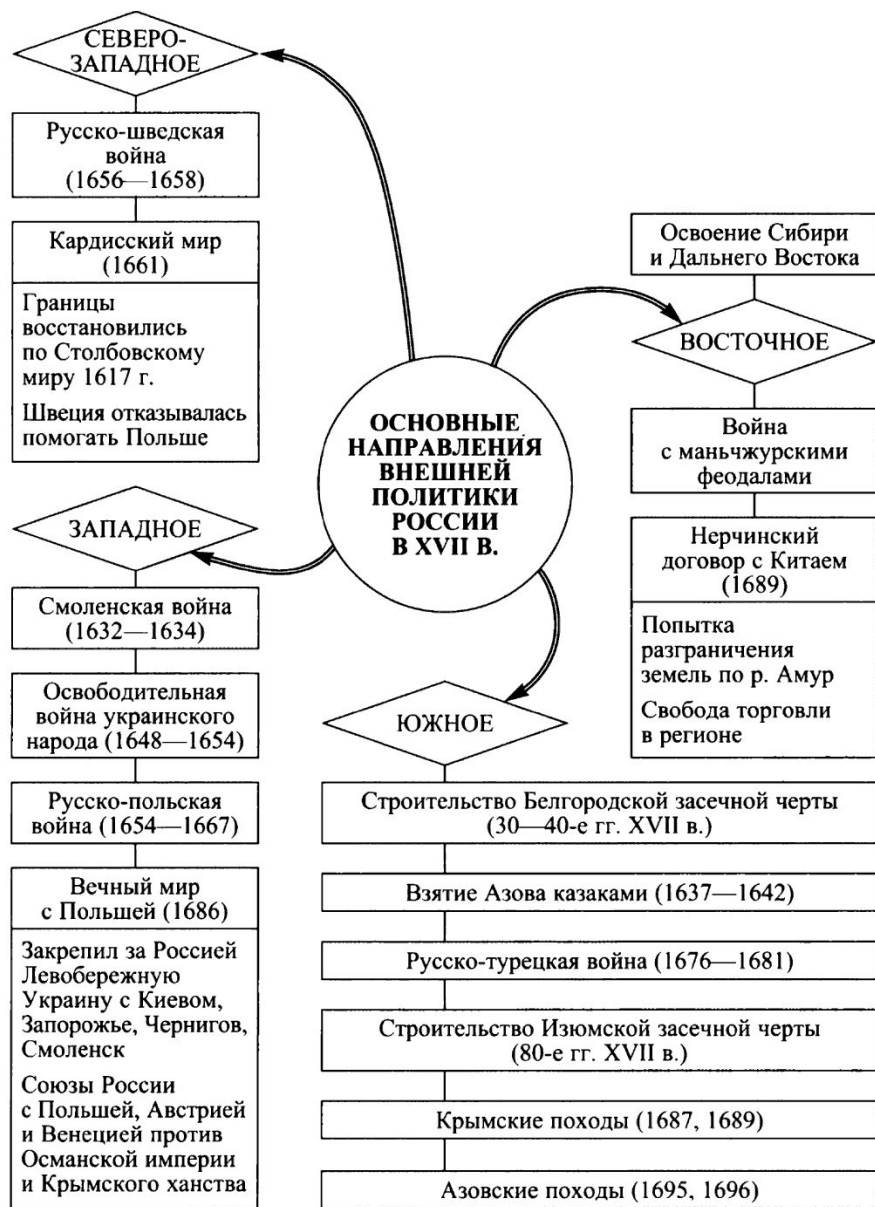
ОСНОВНЫЕ НАПРАВЛЕНИЯ ВНЕШНЕЙ ПОЛИТИКИ РОССИИ В XVII В.

СЕВЕРО-ЗАПАДНОЕ

Русско-шведская война (1656—1658)

Кардисский мир (1661)

Границы восстановились по Столбовскому миру 1617 г.

Швеция отказывалась помогать Польше

ЗАПАДНОЕ

Смоленская война (1632—1634)

Освободительная война украинского народа (1648—1654)

Русско-польская война (1654—1667)

Вечный мир с Польшей (1686)

Закрепил за Россией Левобережную Украину с Киевом, Запорожье, Чернигов, Смоленск

Союзы России с Польшей, Австрией и Венецией против Османской империи и Крымского ханства

Освоение Сибири и Дальнего Востока

ВОСТОЧНОЕ

Война с маньчжурскими феодалами

Нерчинский договор с Китаем (1689)

Попытка разграничения земель по р. Амур

Свобода торговли в регионе

ЮЖНОЕ

Строительство Белгородской засечной черты (30—40-е гг. XVII в.)

Взятие Азова казаками (1637—1642)

Русско-турецкая война (1676—1681)

Строительство Изюмской засечной черты (80-е гг. XVII в.)

Крымские походы (1687, 1689)

Азовские походы (1695, 1696)